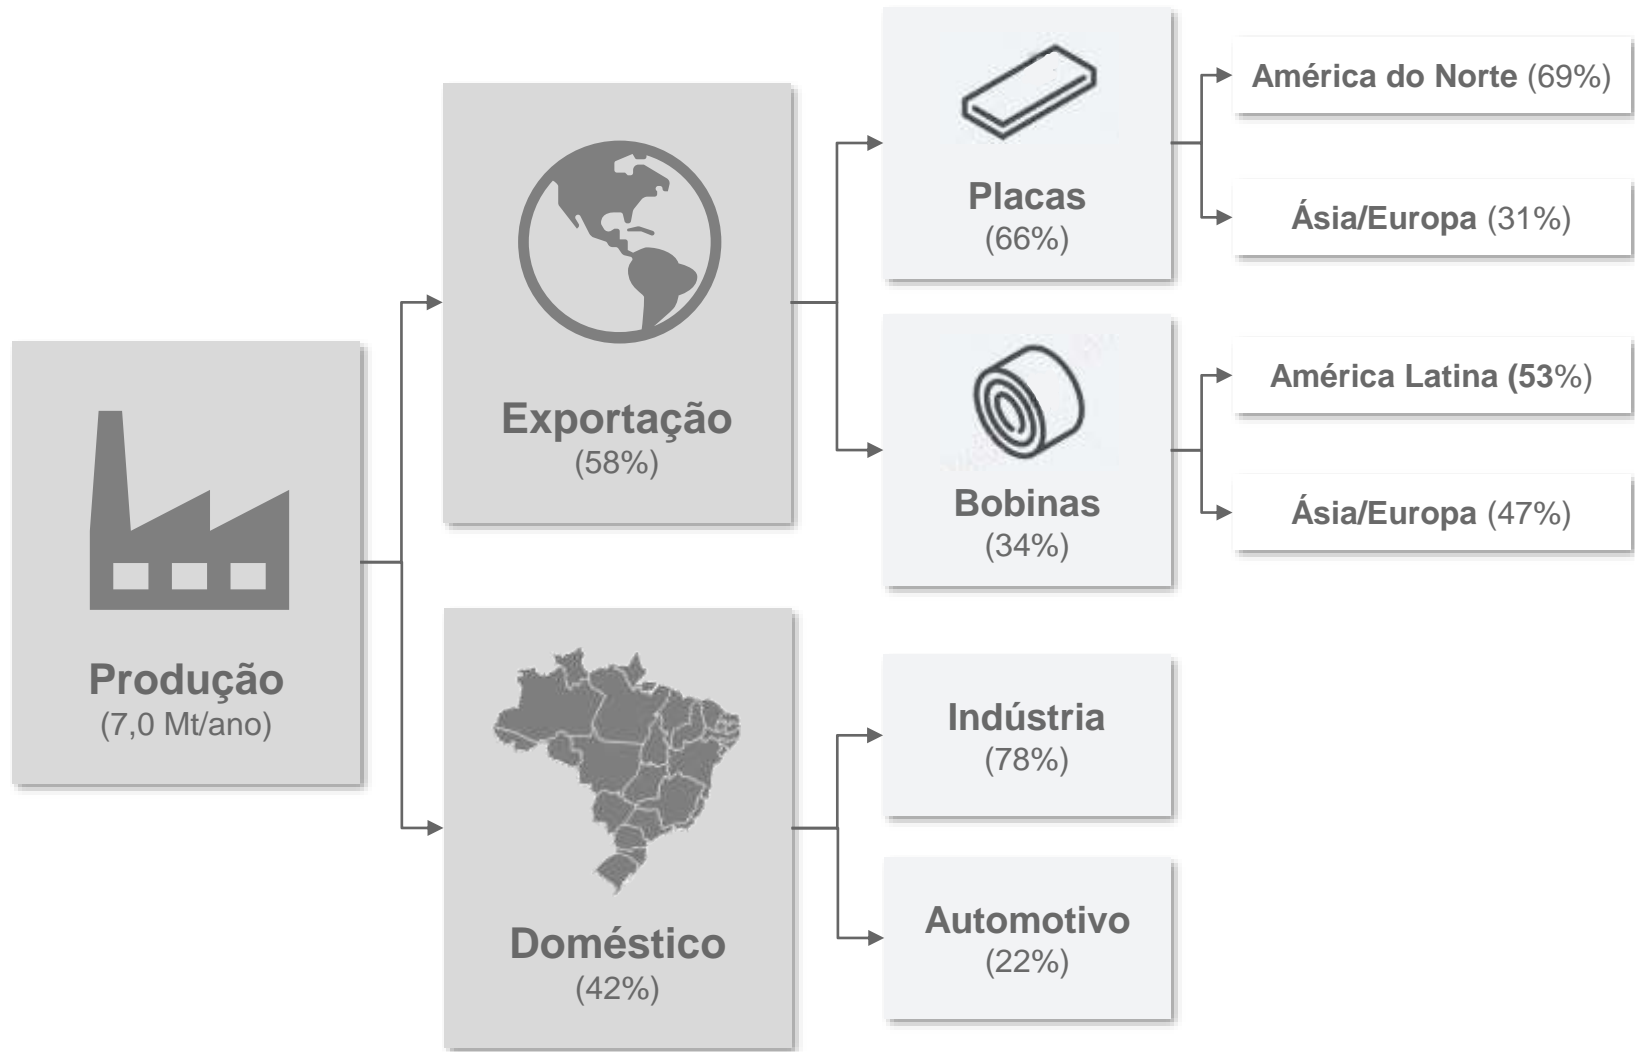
Produção
(7,0 Mt/ano)

Exportação
(58%)

Placas
(66%)

América do Norte (69%)

Ásia/Europa (31%)

Bobinas
(34%)

América Latina (53%)

Ásia/Europa (47%)

Doméstico
(42%)

Indústria
(78%)

Automotivo
(22%)